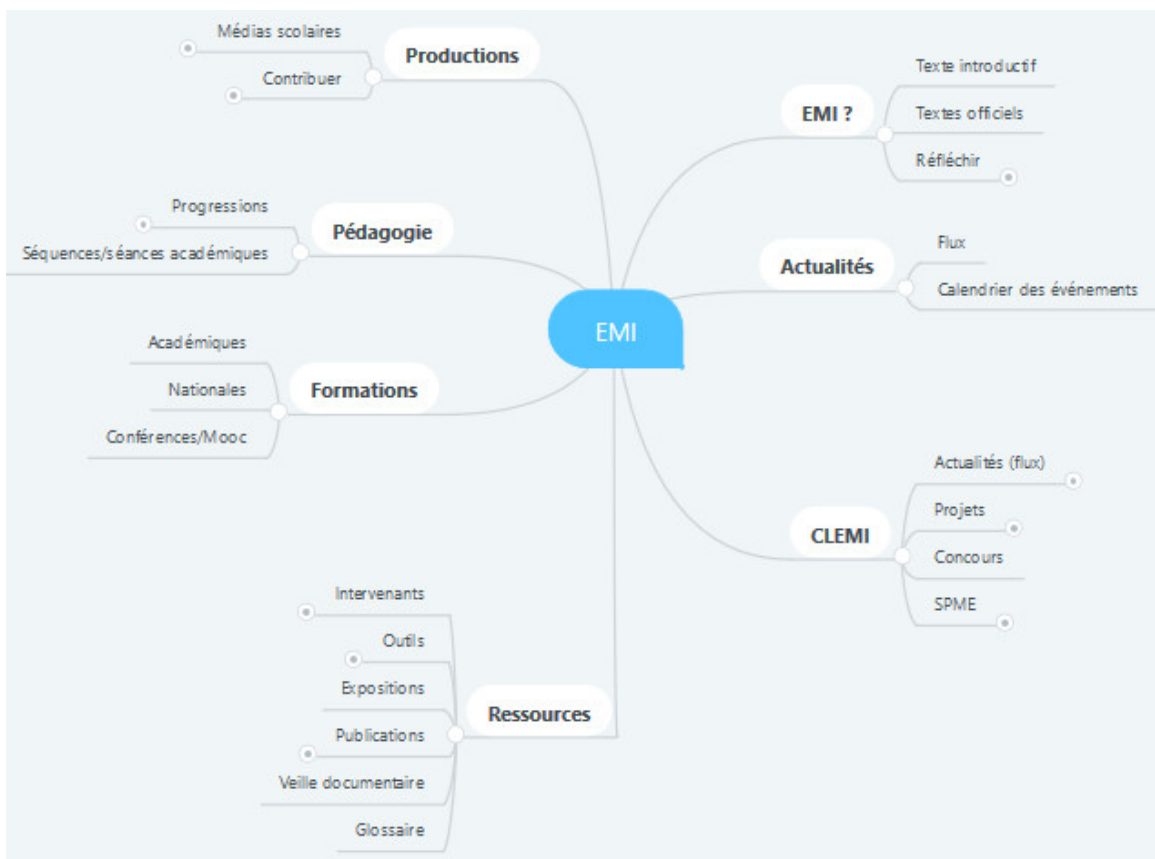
EMI

Productions
Médias scolaires
Contribuer

EMI ?
Texte introductif
Textes officiels
Réfléchir

Pédagogie
Progressions
Séquences/séances académiques

Actualités
Flux
Calendrier des événements

Formations
Académiques
Nationales
Conférences/Mooc

CLEMI
Actualités (flux)
Projets
Concours
SPME

Ressources
Intervenants
Outils
Expositions
Publications
Veille documentaire
Glossaire